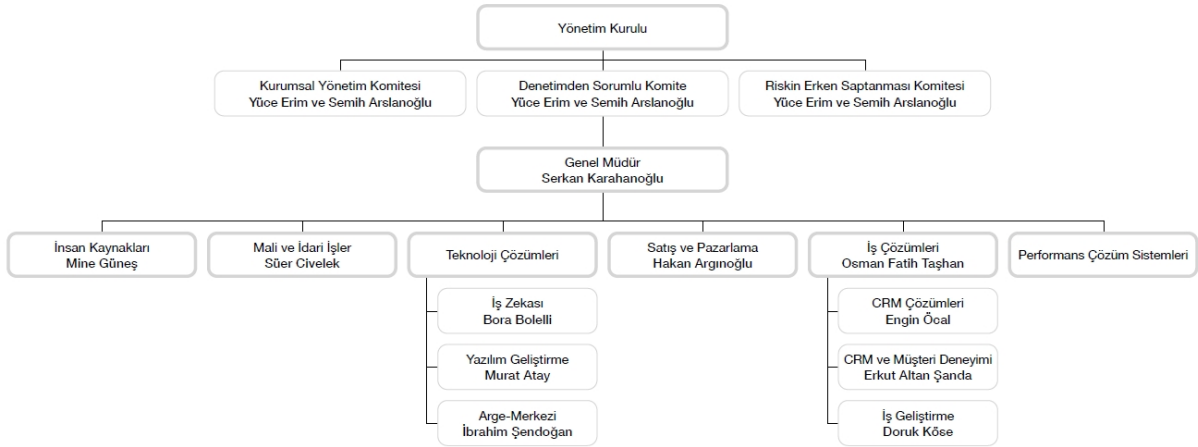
Yönetim Kurulu

Kurumsal Yönetim Komitesi
Yüce Erim ve Semih Arslanoğlu

Denetimden Sorumlu Komite
Yüce Erim ve Semih Arslanoğlu

Riskin Erken Saptanması Komitesi
Yüce Erim ve Semih Arslanoğlu

Genel Müdür
Serkan Karahanoğlu

İnsan Kaynakları
Mine Güneş

Mali ve İdari İşler
Süer Civelek

Teknoloji Çözümleri

İş Zekası
Bora Bolelli

Yazılım Geliştirme
Murat Atay

Arge-Merkezi
İbrahim Şendoğan

Satış ve Pazarlama
Hakan Argınoğlu

İş Çözümleri
Osman Fatih Taşhan

CRM Çözümleri
Engin Öcal

CRM ve Müşteri Deneyimi
Erkut Altan Şanda

İş Geliştirme
Doruk Köse

Performans Çözüm Sistemleri